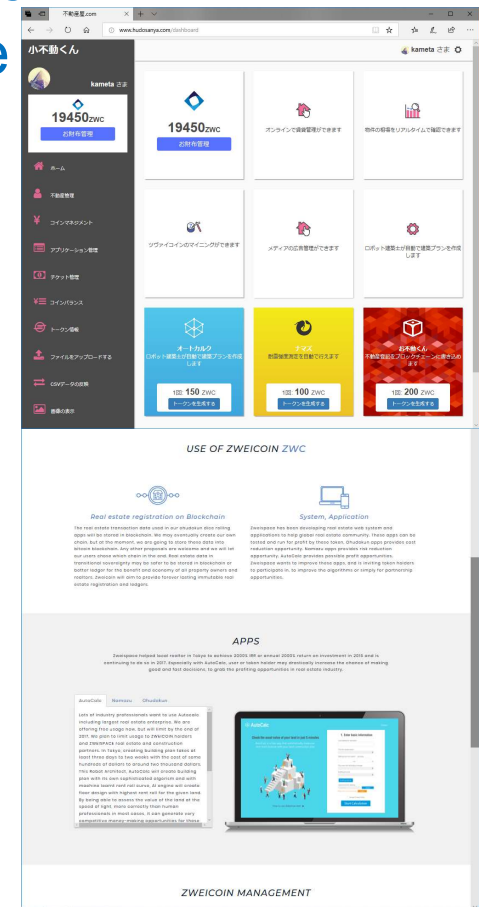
不動産屋.com

www.hudosanya.com/dashboard

小不動くん

kameta さま

kameta さま

19450ZWC

お財布管理

ホーム

不動産管理

コインマネジメント

アプリケーション管理

チケット管理

コインバランス

トークン管理

ファイルをアップロードする

CSVデータの送信

書籍の表示

19450ZWC

お財布管理

オンラインで資産管理ができます

物件の稼働をリアルタイムで確認できます

ツヴァイコインのマイニングができます

メディアの広告管理ができます

ロボット建築士が自動で建築プランを作成します

オートカルク
ロボット建築士が自動で建築プランを作成します

1回 150 ZWC
トークンを生成する

ナマズ
耐震建築設定を自動で作成します

1回 100 ZWC
トークンを生成する

お不動くん
不動産登記をブロックチェーンに書き込みます

1回 200 ZWC
トークンを生成する

USE OF ZWEICOIN ZWC

Real estate registration on Blockchain

The real estate transaction data used in our Ohudokun also rolling apps will be stored in blockchain. We may eventually create our own chain, but at the moment, we are going to store those data into bitcoin blockchain. Any other proposals are welcome and we will let our users chose which chain in the end. Real estate data in transitional sovereignty may be useful to be stored in blockchain or better ledger for the benefit and economy of all property owners and realtors. Zweicoin will aim to provide forever lasting immutable real estate registration and ledgers.

System, Application

Zweispace has been developing real estate web system and applications to help global real estate community. These apps can be tested and run for profit by those token. Ohudokun apps provides cost reduction opportunity. Namazu apps provides risk reduction opportunity. AutoCalc provide possible profit opportunities. Zweispace wants to improve those apps, and is inviting token holders to participate in, to improve the algorithms or simply for partnering opportunities.

APPS

Zweispace helped local realtor in Tokyo to achieve 2000% IRR or annual 2000% return on investment in 2015 and is continuing to do so in 2017. Especially with AutoCalc, user or token holder may drastically increase the chance of making good and fast decisions, to grab the profiting opportunities in real estate industry.

AutoCalc Namazu Ohudokun

Lots of industry professionals want to use Autocalc including largest real estate enterprise. We are offering free usage now, but will limit by the end of 2017. We plan to limit usage to ZWEICOIN holders and ZWEISPACE real estate and construction partners. In Tokyo, creating building plan takes at least three days to two weeks with the cost of some hundreds of dollars to around two thousand dollars. This Robot Architect, AutoCalc will create building plan with its own sophisticated algorism and with machine learnt rent roll curve, AI engine will create floor design with highest rent roll for the given land. By being able to assess the value of the land at the speed of light, more correctly than human professionals in most cases, it can generate very competitive money making opportunities for those

AutoCalc

ZWEICOIN MANAGEMENT